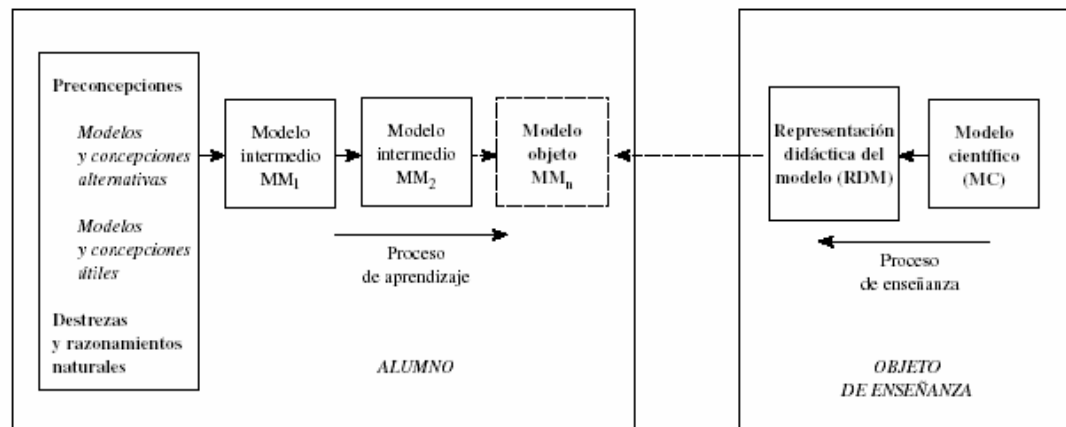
Preconcepciones

*Modelos y concepciones alternativas*

*Modelos y concepciones útiles*

Destrezas y razonamientos naturales

Modelo intermedio $MM_1$

Modelo intermedio $MM_2$

Modelo objeto $MM_n$

Proceso de aprendizaje

ALUMNO

Representación didáctica del modelo (RDM)

Modelo científico (MC)

Proceso de enseñanza

OBJETO DE ENSEÑANZA